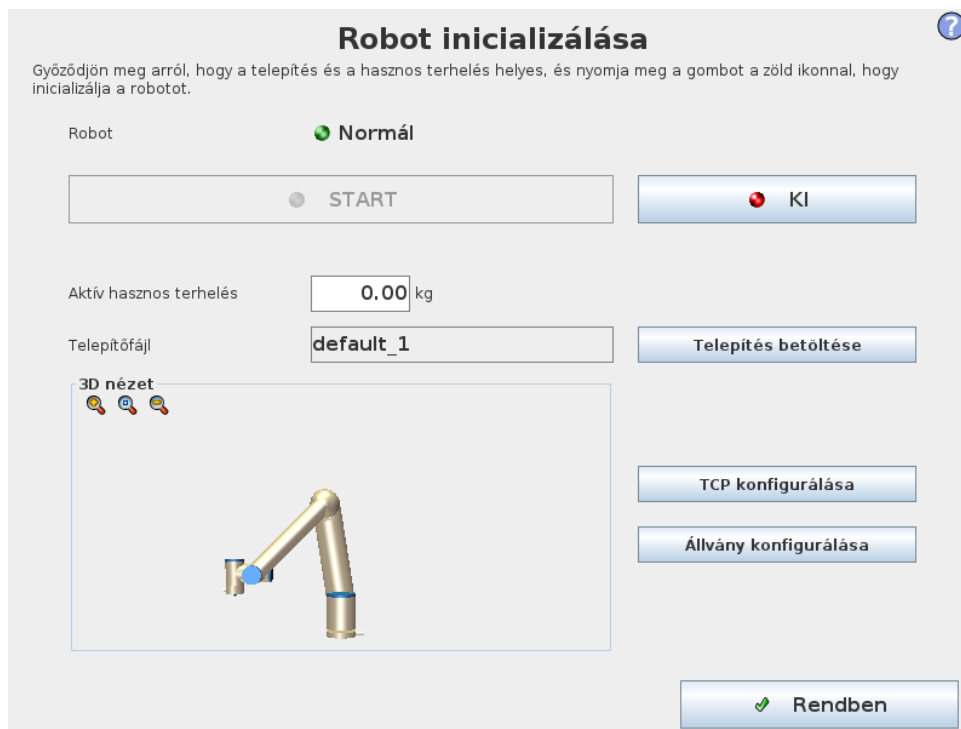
Robot inicializálása

?

Győződjön meg arról, hogy a telepítés és a hasznos terhelés helyes, és nyomja meg a gombot a zöld ikonnal, hogy inicializálja a robotot.

Robot Normál

START

KI

Aktív hasznos terhelés 0.00 kg

Telepítőfájl default_1

Telepítés betöltése

3D nézet

TCP konfigurálása

Állvány konfigurálása

Rendben